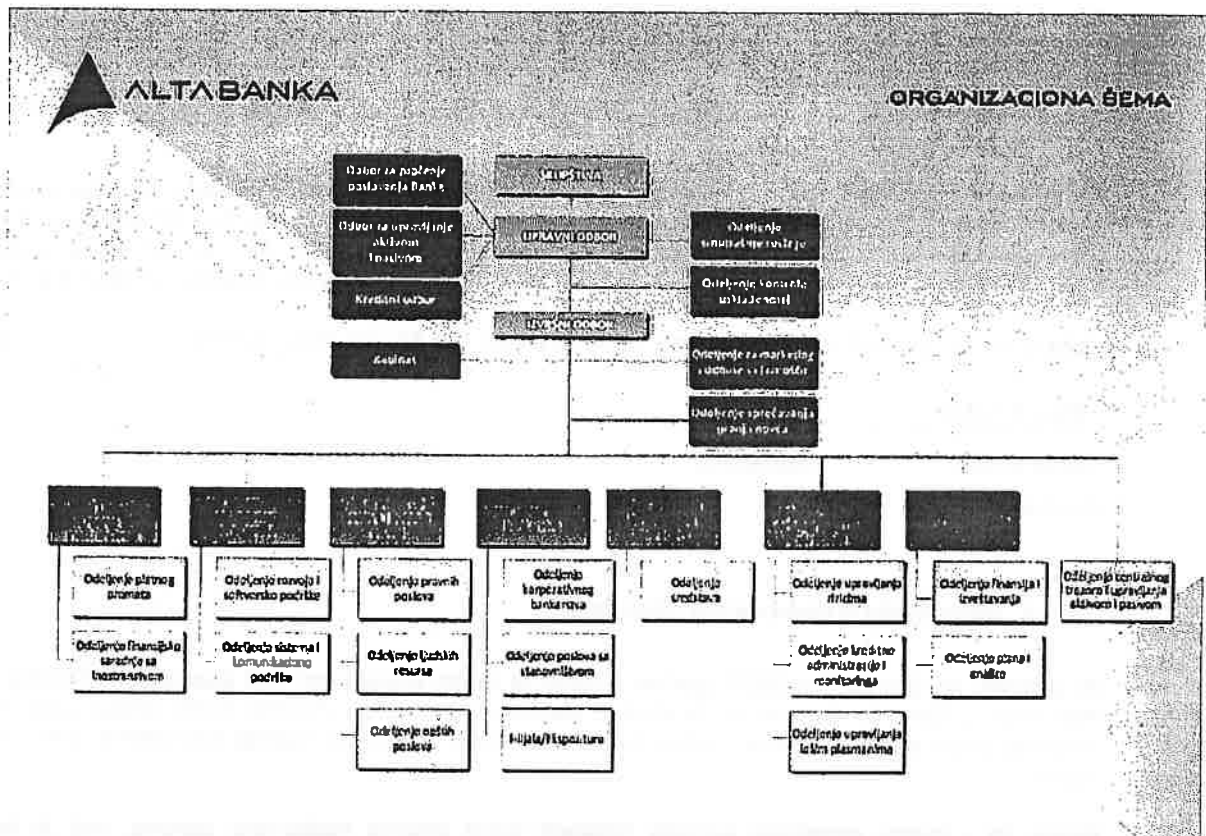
ALTABANKA

ORGANIZACIONA ŠEMA

Odbor za praćenje poslovanja Banke

Odbor za upravljanje aktivom i pasivom

Kreditni odbor

Audit

SKUPŠTINA

UPRAVNI ODBOR

IZVRŠNI ODBOR

Odeljenje unutrašnje revizije

Odeljenje kontrole usklađenosti

Odeljenje za marketing i odnose sa javnošću

Odeljenje sprečavanja pranja novca

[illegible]

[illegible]

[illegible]

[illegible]

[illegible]

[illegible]

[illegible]

Odeljenje platnog prometa

Odeljenje finansijske saradnje sa inostranstvom

Odeljenje razvoja i softverske podrške

Odeljenje sistema i komunikacione podrške

Odeljenje pravnih poslova

Odeljenje ljudskih resursa

Odeljenje opštih poslova

Odeljenje korporativnog bankarstva

Odeljenje poslova sa stanovništvom

Filijala/Ekspozitura

Odeljenje sredstava

Odeljenje upravljanja rizicima

Odeljenje kreditne administracije i monitoringa

Odeljenje upravljanja lošim plasmanima

Odeljenje finansija i izveštavanja

Odeljenje plana i analize

Odeljenje centralnog trezora i upravljanja aktivom i pasivom